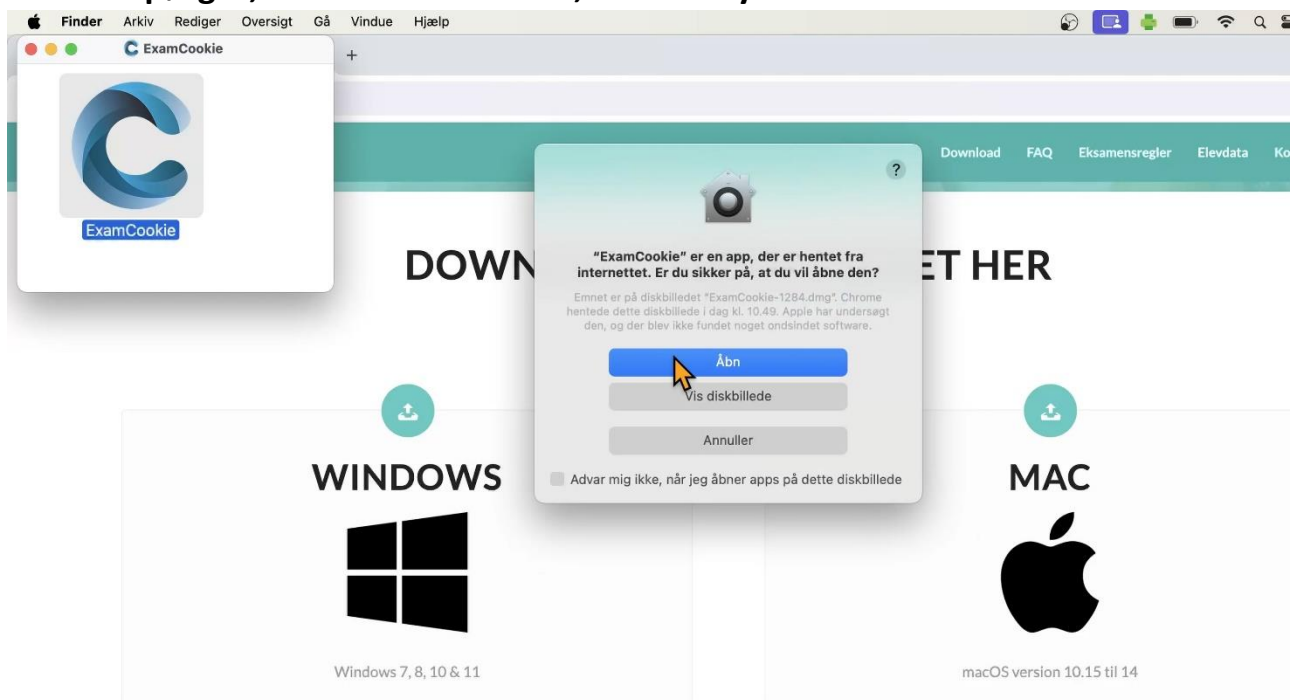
Finder Arkiv Rediger Oversigt Gå Vindue Hjælp

ExamCookie

ExamCookie

Download FAQ Eksamensregler Elevdata Ko

DOWN ET HER

?

"ExamCookie" er en app, der er hentet fra internettet. Er du sikker på, at du vil åbne den?

Emnet er på diskbilledet "ExamCookie-1284.dmg". Chrome hentede dette diskbillede i dag kl. 10.49. Apple har undersøgt den, og der blev ikke fundet noget ondsindet software.

Åbn

Vis diskbillede

Annuller

Advar mig ikke, når jeg åbner apps på dette diskbillede

WINDOWS

MAC

Windows 7, 8, 10 & 11

macOS version 10.15 til 14